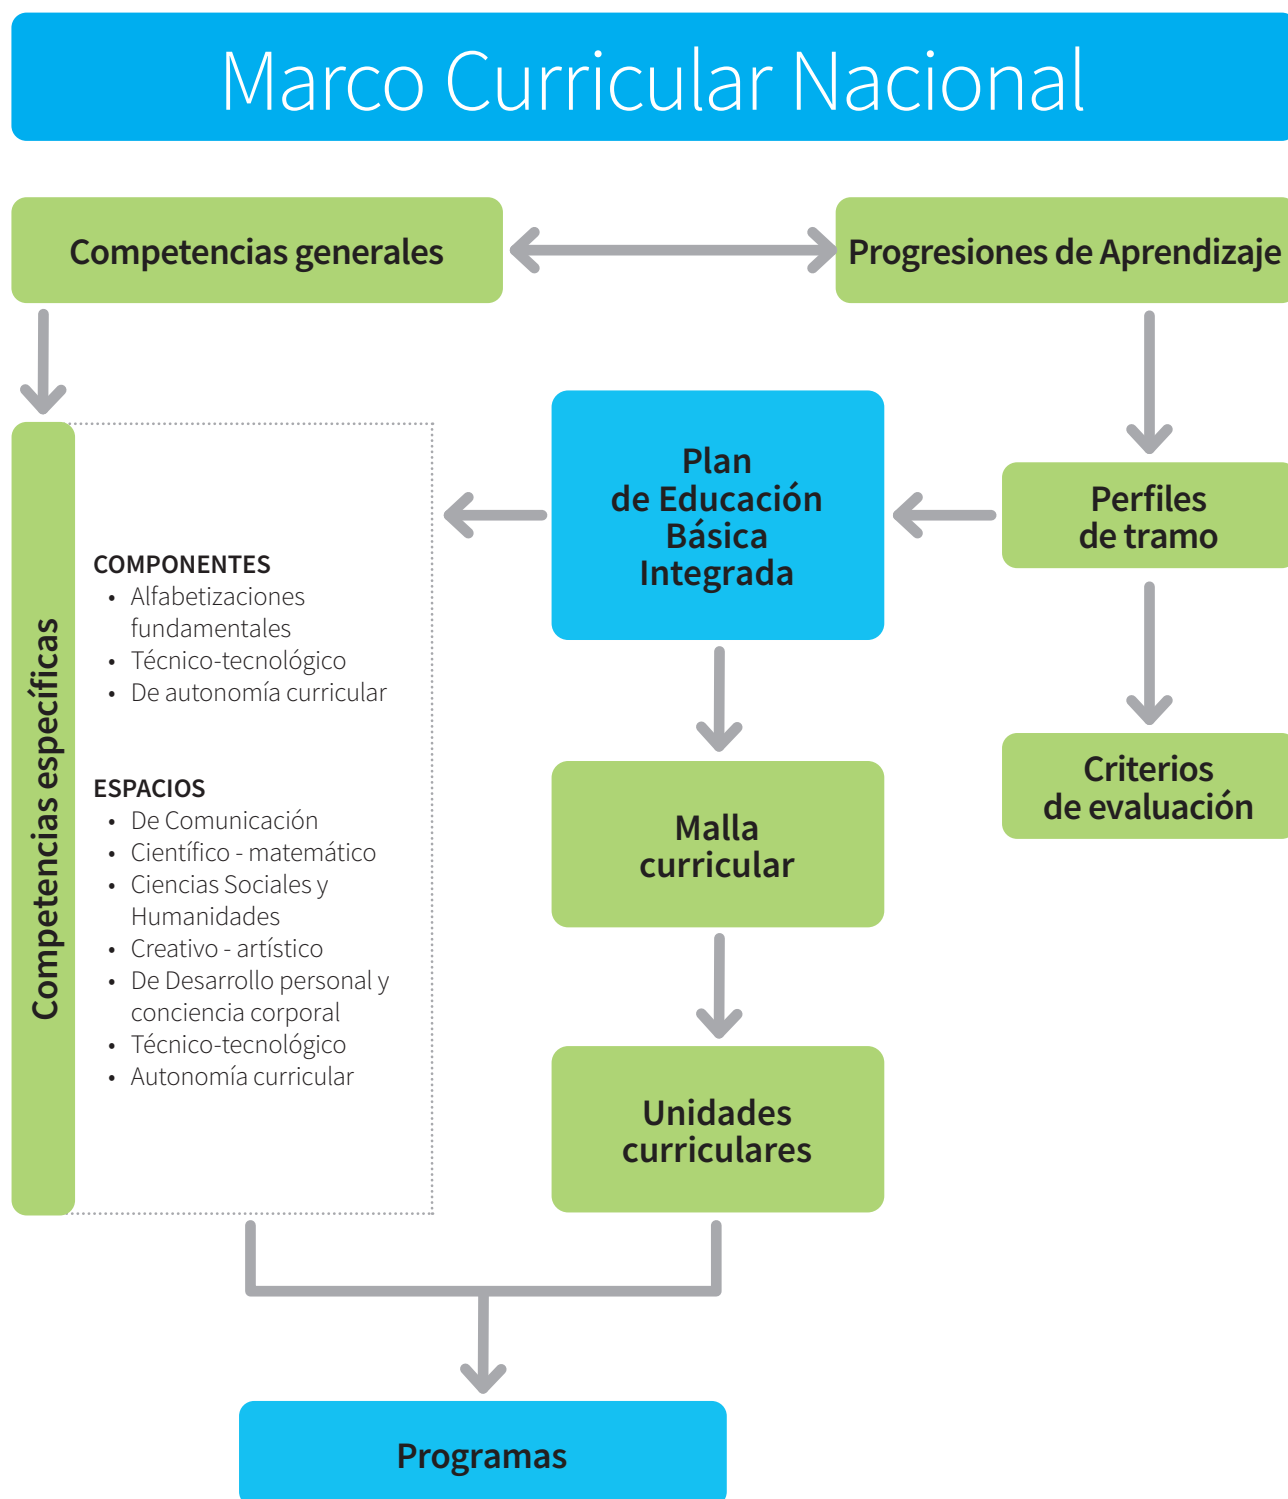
Marco Curricular Nacional

Competencias generales

Progresiones de Aprendizaje

Competencias específicas

COMPONENTES
• Alfabetizaciones fundamentales
• Técnico-tecnológico
• De autonomía curricular

ESPACIOS
• De Comunicación
• Científico - matemático
• Ciencias Sociales y Humanidades
• Creativo - artístico
• De Desarrollo personal y conciencia corporal
• Técnico-tecnológico
• Autonomía curricular

Plan de Educación Básica Integrada

Perfiles de tramo

Criterios de evaluación

Malla curricular

Unidades curriculares

Programas